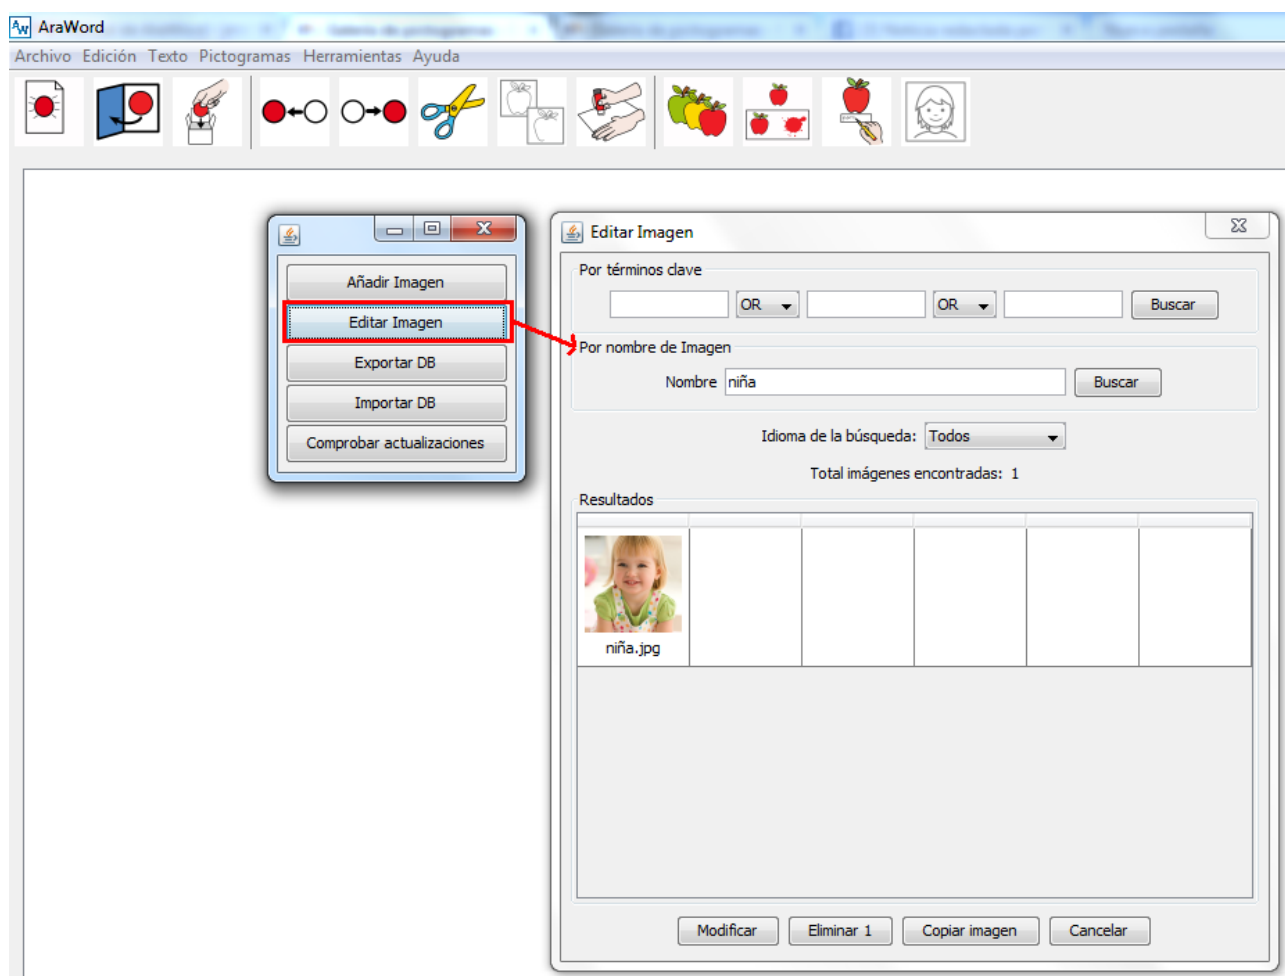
AraWord

Archivo Edición Texto Pictogramas Herramientas Ayuda

Añadir Imagen
Editar Imagen
Exportar DB
Importar DB
Comprobar actualizaciones

Editar Imagen

Por términos clave
OR
OR
Buscar

Por nombre de Imagen
Nombre niña
Buscar

Idioma de la búsqueda: Todos

Total imágenes encontradas: 1

Resultados

niña.jpg

Modificar
Eliminar 1
Copiar imagen
Cancelar